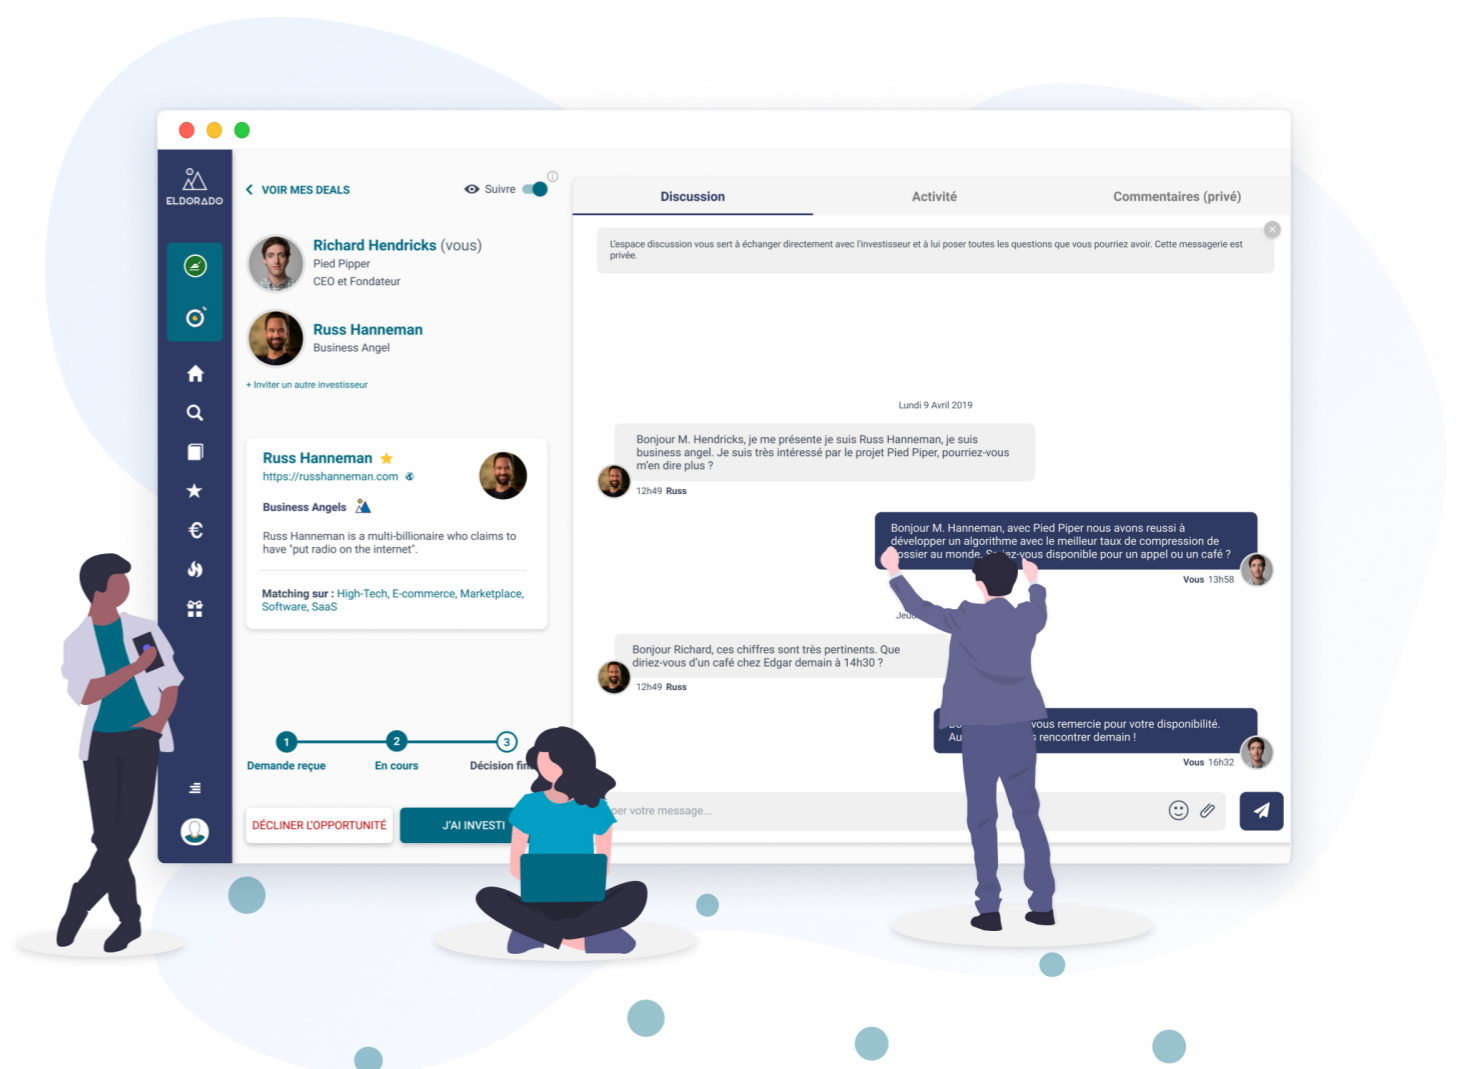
ELDORADO

VOIR MES DEALS

Suivre

Richard Hendricks (vous)
Pied Pipper
CEO et Fondateur

Russ Hanneman
Business Angel

+ Inviter un autre investisseur

Russ Hanneman
https://russhanneman.com

Business Angels

Russ Hanneman is a multi-billionaire who claims to have "put radio on the internet".

Matching sur : High-Tech, E-commerce, Marketplace, Software, SaaS

1 Demande reçue
2 En cours
3 Décision fi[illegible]

DÉCLINER L'OPPORTUNITÉ
J'AI INVESTI

Discussion
Activité
Commentaires (privé)

L'espace discussion vous sert à échanger directement avec l'investisseur et à lui poser toutes les questions que vous pourriez avoir. Cette messagerie est privée.

Lundi 9 Avril 2019

Bonjour M. Hendricks, je me présente je suis Russ Hanneman, je suis business angel. Je suis très intéressé par le projet Pied Piper, pourriez-vous m'en dire plus ?
12h49 Russ

Bonjour M. Hanneman, avec Pied Piper nous avons reussi à développer un algorithme avec le meilleur taux de compression de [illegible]ossier au monde. S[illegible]ez-vous disponible pour un appel ou un café ?
Vous 13h58

Jeu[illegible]

Bonjour Richard, ces chiffres sont très pertinents. Que diriez-vous d'un café chez Edgar demain à 14h30 ?
12h49 Russ

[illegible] vous remercie pour votre disponibilité. Au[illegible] rencontrer demain !
Vous 16h32

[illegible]er votre message...